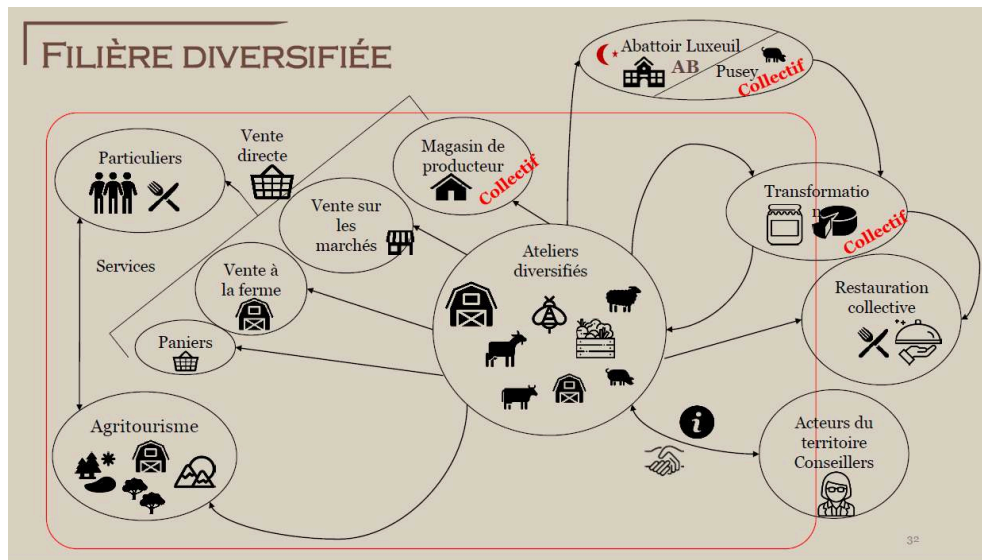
Filière diversifiée

Abattoir Luxeuil AB

Pusey

Collectif

Particuliers

Vente directe

Magasin de producteur

Collectif

Vente sur les marchés

Transformatio n

Collectif

Services

Vente à la ferme

Ateliers diversifiés

Restauration collective

Paniers

Agritourisme

Acteurs du territoire Conseillers

32